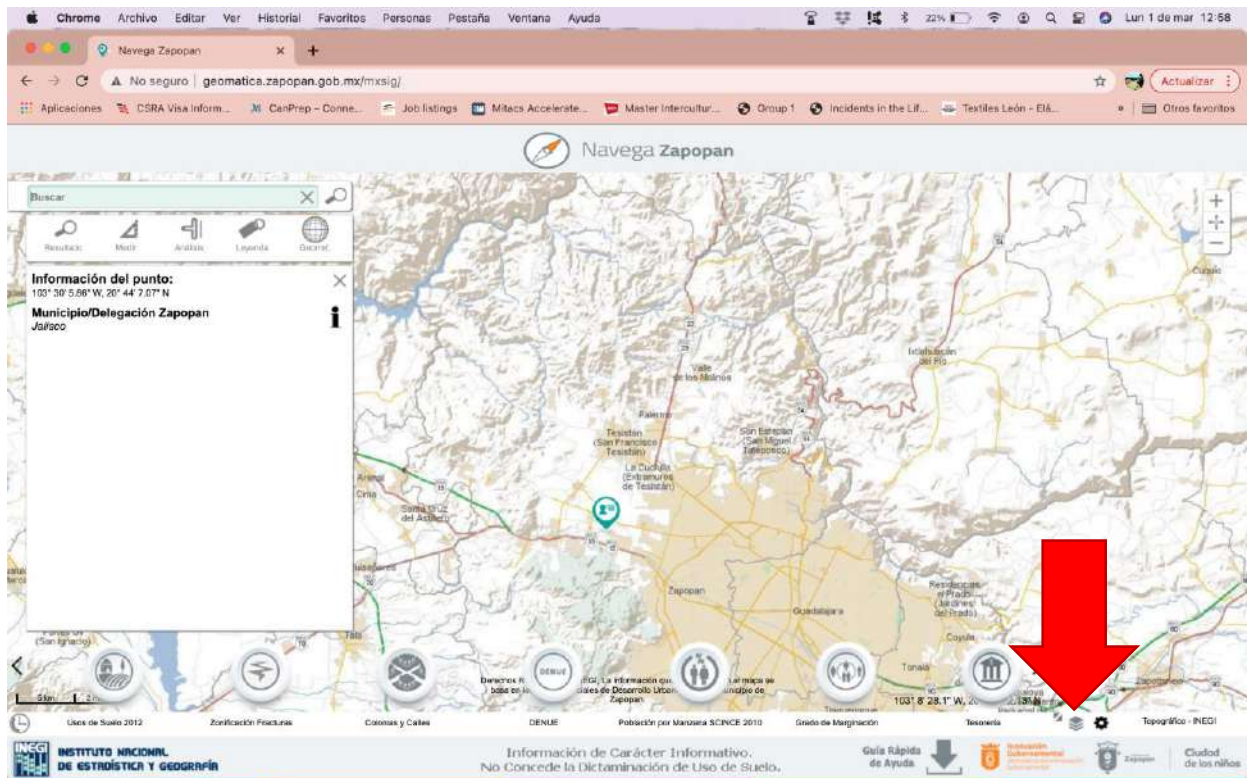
Chrome Archivo Editar Ver Historial Favoritos Personas Pestaña Ventana Ayuda

22% Lun 1 de mar 12:58

Navega Zapopan

No seguro | geomatica.zapopan.gob.mx/mxsig/

Actualizar

Aplicaciones CSRA Visa Inform... CanPrep – Conne... Job listings Mitacs Accelerate... Master Intercultur... Group 1 Incidents in the Lif... Textiles León - Elá... Otros favoritos

Navega Zapopan

Buscar

Resultado Medir Análisis Leyenda Georef.

Información del punto:
103° 30' 5.86" W, 20° 44' 7.07" N

Municipio/Delegación Zapopan
Jalisco

Valle de los Molinos

Tesistán (San Francisco Tesistán)

La Cuchilla (Extramuros de Tesistán)

San Esteban (San Miguel Tateposco)

Ixtlahuacán del Río

Santa Cruz del Astillero

Zapopan

Guadalajara

Residencial el Prado (Jardines del Prado)

Coyula

Tonalá

Cuquío

Arenal

Derechos R... INEGI. La información qu... el mapa se base en lo... ciales de Desarrollo Urban... Municipio de Zapopan.

103° 8' 28.1" W, 20

5km 2

Usos de Suelo 2012 Zonificación Fracturas Colonias y Calles DENUE Población por Manzana SCINCE 2010 Grado de Marginación Tesorería Topográfico - INEGI

INEGI INSTITUTO NACIONAL DE ESTADÍSTICA Y GEOGRAFÍA

Información de Carácter Informativo.
No Concede la Dictaminación de Uso de Suelo.

Guía Rápida de Ayuda

Zapopan

Ciudad de los niños